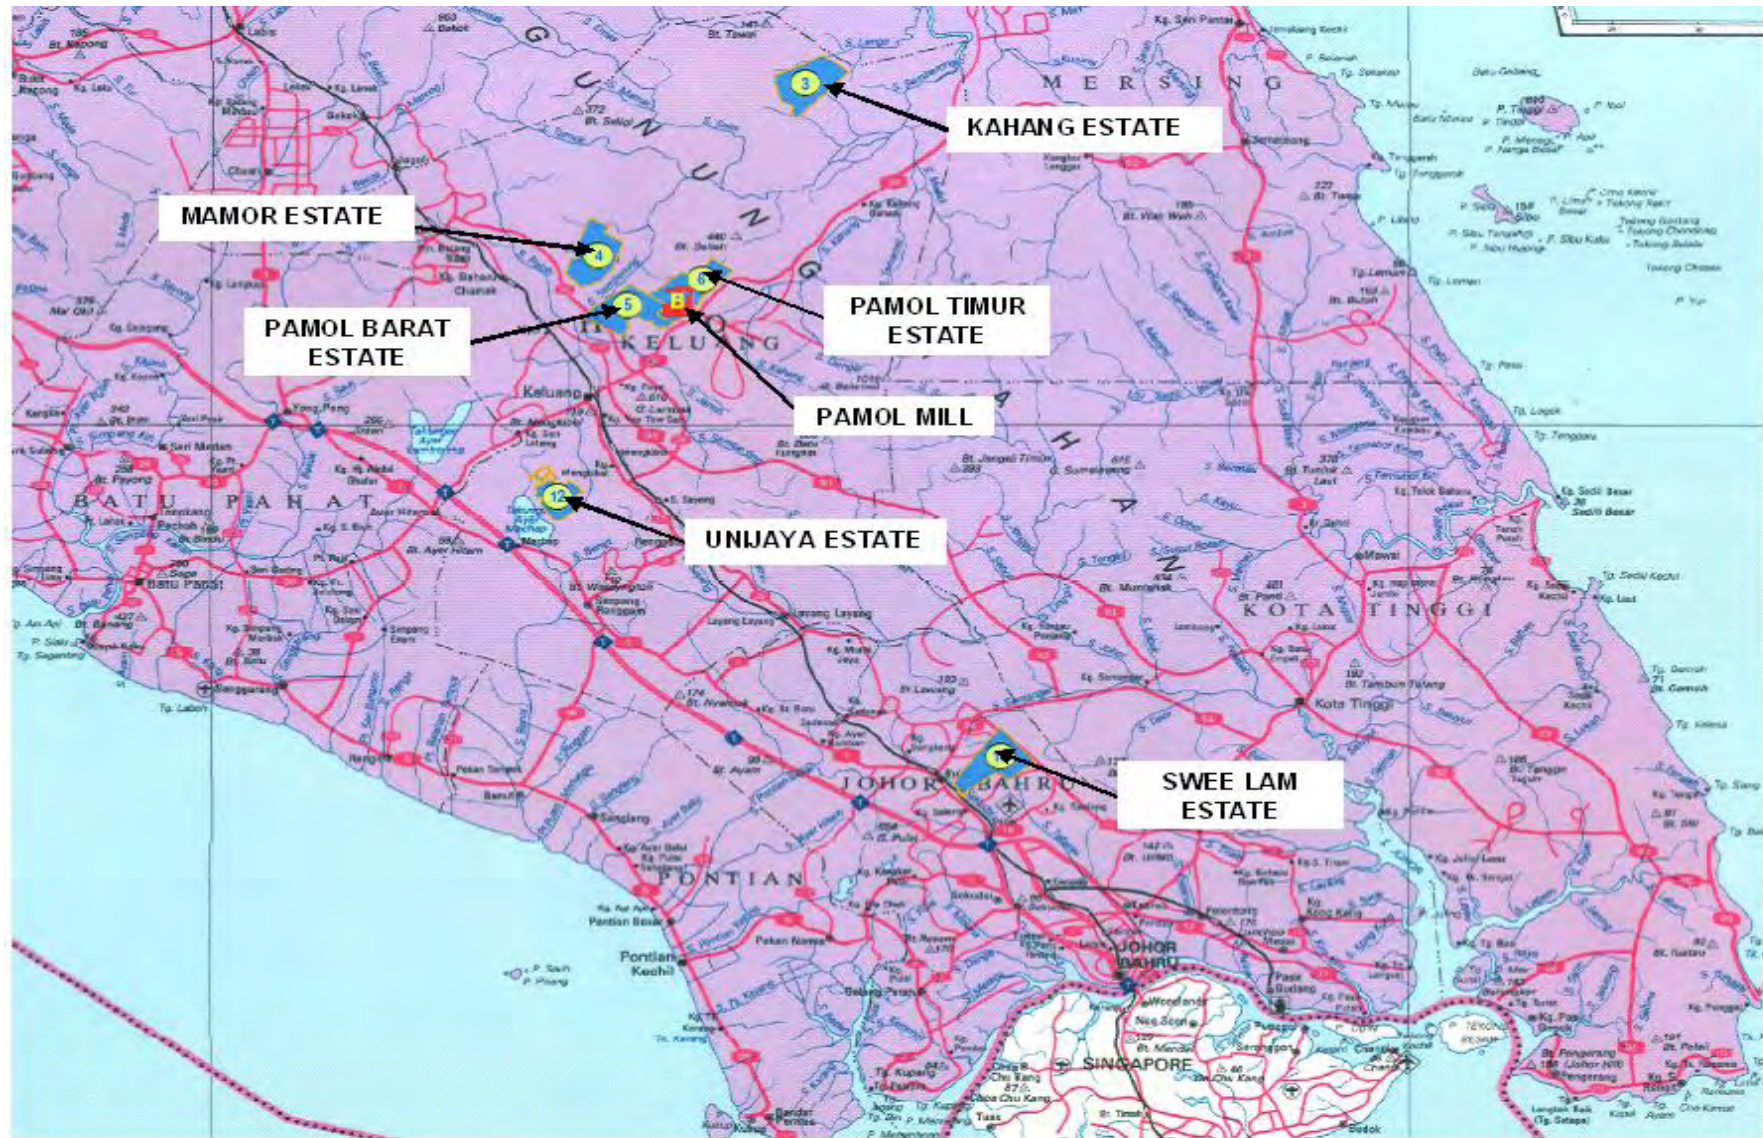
KAHANG ESTATE

MAMOR ESTATE

PAMOL TIMUR ESTATE

PAMOL BARAT ESTATE

PAMOL MILL

UNIJAYA ESTATE

SWEE LAM ESTATE

3

4

5

6

B

12

1

MERSING

GUNUNG

KELUANG

BATU PAHAT

KOTA TINGGI

JOHOR BAHRU

PONTIAN

SINGAPORE

Keluang

Batu Pahat

Kota Tinggi

Pontian Kechil

JOHOR BAHRU

Labis

Yong Peng

Mersing

Pontian Besar

Woodlands

Senggarang

Benut

Layang Layang

Kulai

Sedenak

Pekan Nanas

Sungai Mati

Batu Gajah